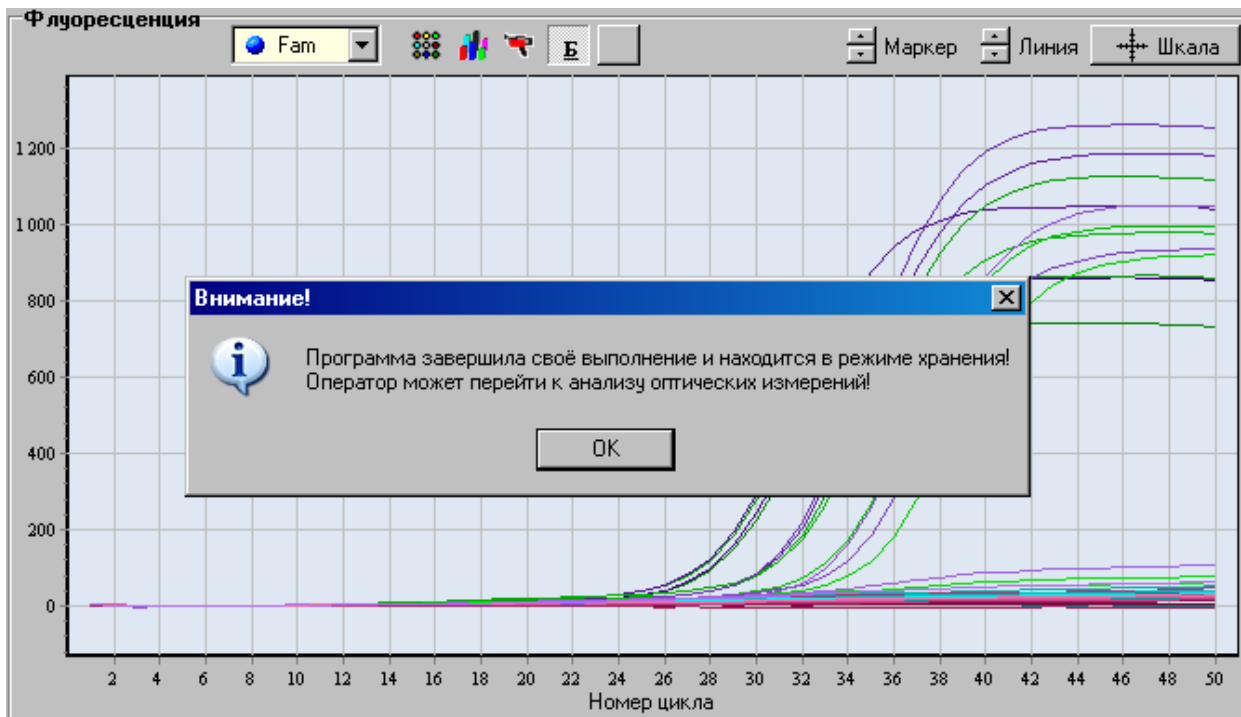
Флуоресценция

Fam

Б

Маркер Линия Шкала

1 200
1 000
800
600
400
200
0

Внимание!

Программа завершила своё выполнение и находится в режиме хранения!
Оператор может перейти к анализу оптических измерений!

OK

2 4 6 8 10 12 14 16 18 20 22 24 26 28 30 32 34 36 38 40 42 44 46 48 50

Номер цикла